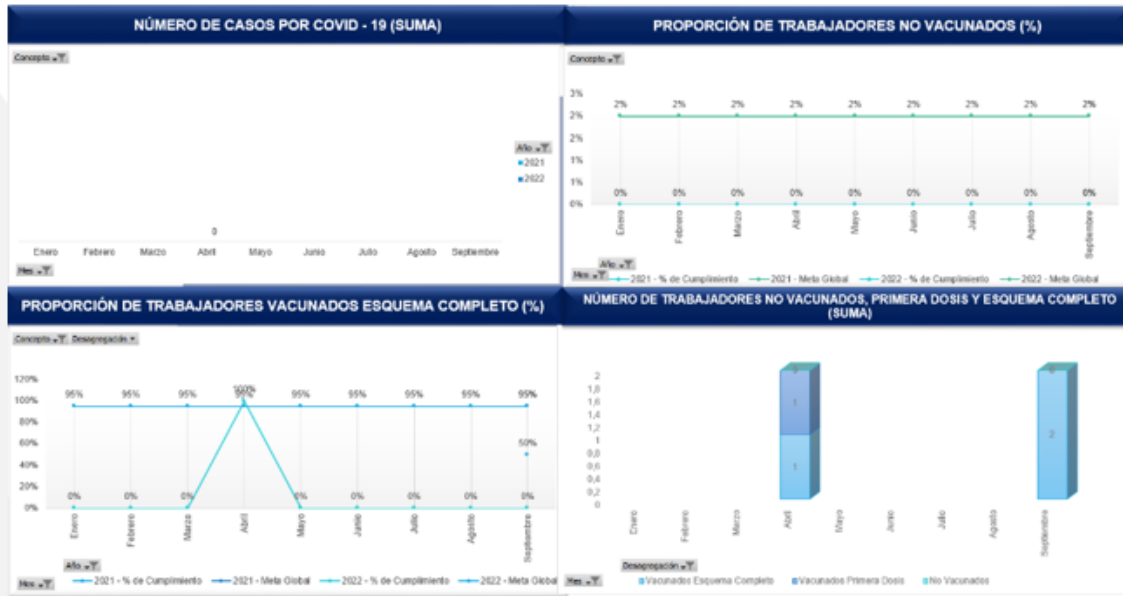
NÚMERO DE CASOS POR COVID - 19 (SUMA)

Concepto

Año
2021
2022

0

Enero Febrero Marzo Abril Mayo Junio Julio Agosto Septiembre

Mes

PROPORCIÓN DE TRABAJADORES NO VACUNADOS (%)

Concepto

3%
2%
2%
1%
1%
0%

2% 2% 2% 2% 2% 2% 2% 2% 2%

0% 0% 0% 0% 0% 0% 0% 0% 0%

Enero Febrero Marzo Abril Mayo Junio Julio Agosto Septiembre

Año
Mes

2021 - % de Cumplimiento 2021 - Meta Global 2022 - % de Cumplimiento 2022 - Meta Global

PROPORCIÓN DE TRABAJADORES VACUNADOS ESQUEMA COMPLETO (%)

Concepto Desagregación

120%
100%
80%
60%
40%
20%
0%

95% 95% 95% 100% 95% 95% 95% 95% 95% 95%

50%

0% 0% 0% 0% 0% 0% 0% 0%

Enero Febrero Marzo Abril Mayo Junio Julio Agosto Septiembre

Año
Mes

2021 - % de Cumplimiento 2021 - Meta Global 2022 - % de Cumplimiento 2022 - Meta Global

NÚMERO DE TRABAJADORES NO VACUNADOS, PRIMERA DOSIS Y ESQUEMA COMPLETO (SUMA)

2
1,8
1,6
1,4
1,2
1
0,8
0,6
0,4
0,2
0

0
1
1

0
2

Enero Febrero Marzo Abril Mayo Junio Julio Agosto Septiembre

Desagregación
Mes

Vacunados Esquema Completo Vacunados Primera Dosis No Vacunados